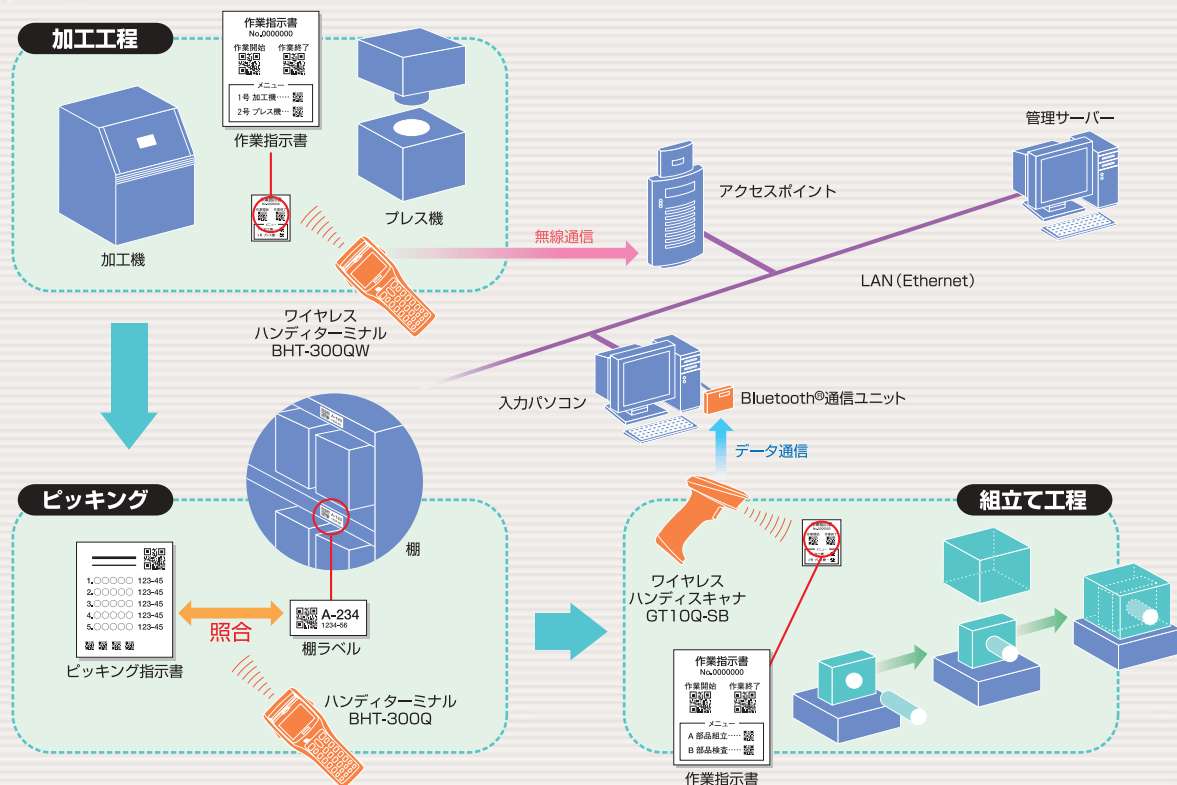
加工工程

作業指示書
No.0000000
作業開始　作業終了
メニュー
1号 加工機……
2号 プレス機……

作業指示書

プレス機

加工機

無線通信

ワイヤレス
ハンディターミナル
BHT-300QW

アクセスポイント

管理サーバー

LAN（Ethernet）

入力パソコン

Bluetooth®通信ユニット

データ通信

ピッキング

1.○○○○○　123-45
2.○○○○○　123-45
3.○○○○○　123-45
4.○○○○○　123-45
5.○○○○○　123-45

照合

A-234
1234-56

棚

棚ラベル

ピッキング指示書

ハンディターミナル
BHT-300Q

組立て工程

ワイヤレス
ハンディスキャナ
GT10Q-SB

作業指示書
No.0000000
作業開始　作業終了
メニュー
A 部品組立……
B 部品検査……

作業指示書